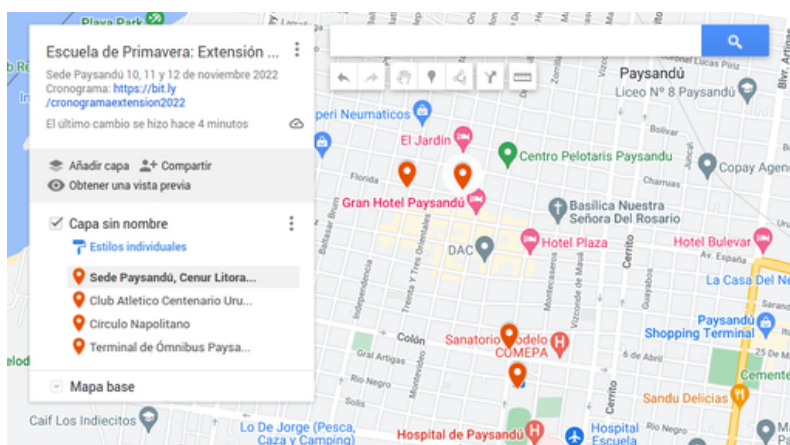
Playa Park

Escuela de Primavera: Extensión ...

Sede Paysandú 10, 11 y 12 de noviembre 2022
Cronograma: https://bit.ly/cronogramaextension2022

El último cambio se hizo hace 4 minutos

Añadir capa
Compartir
Obtener una vista previa

Capa sin nombre
Estilos individuales

Sede Paysandú, Cenur Litora...
Club Atletico Centenario Uru...
Círculo Napolitano
Terminal de Ómnibus Paysa...

Mapa base

Paysandú
Liceo Nº 8 Paysandú
Neumaticos
El Jardín
Centro Pelotaris Paysandú
Copay Agen
Gran Hotel Paysandú
Basílica Nuestra Señora Del Rosario
DAC
Hotel Plaza
Hotel Bulevar
La Casa Del Ne
Paysandú Shopping Terminal
Colón
Sanatorio Modelo COMEPA
Sandu Delicias
Cemente
Caif Los Indiecitos
Lo De Jorge (Pesca, Caza y Camping)
Hospital de Paysandú
Hospital Escuela
Florida
Charruas
Av. España
Gral Artigas
Rio Negro
25 de Mayo
18 de Julio
Independencia
Montevideo
Cerrito
Blvr. Artigas
Lucas Piriz